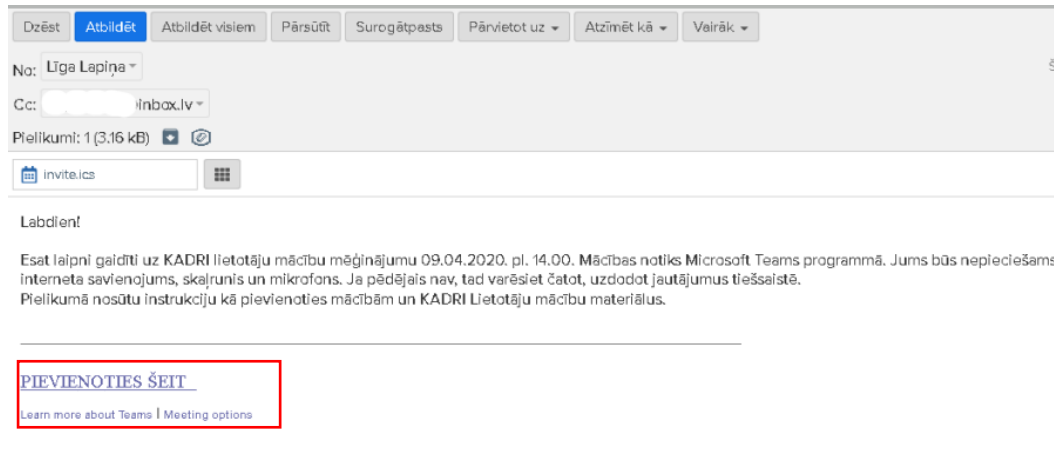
Dzēst | Atbildēt | Atbildēt visiem | Pārsūtīt | Surogātpasts | Pārvietot uz ▾ | Atzīmēt kā ▾ | Vairāk ▾

No: Līga Lapiņa ▾

Cc: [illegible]inbox.lv ▾

Pielikumi: 1 (3.16 kB)

invite.ics

Labdien!

Esat laipni gaidīti uz KADRI lietotāju mācību mēģinājumu 09.04.2020. pl. 14.00. Mācības notiks Microsoft Teams programmā. Jums būs nepieciešams interneta savienojums, skaļrunis un mikrofons. Ja pēdējais nav, tad varēsiet čatot, uzdodot jautājumus tiešsaistē.
Pielikumā nosūtu instrukciju kā pievienoties mācībām un KADRI Lietotāju mācību materiālus.

PIEVIENOTIES ŠEIT

Learn more about Teams | Meeting options